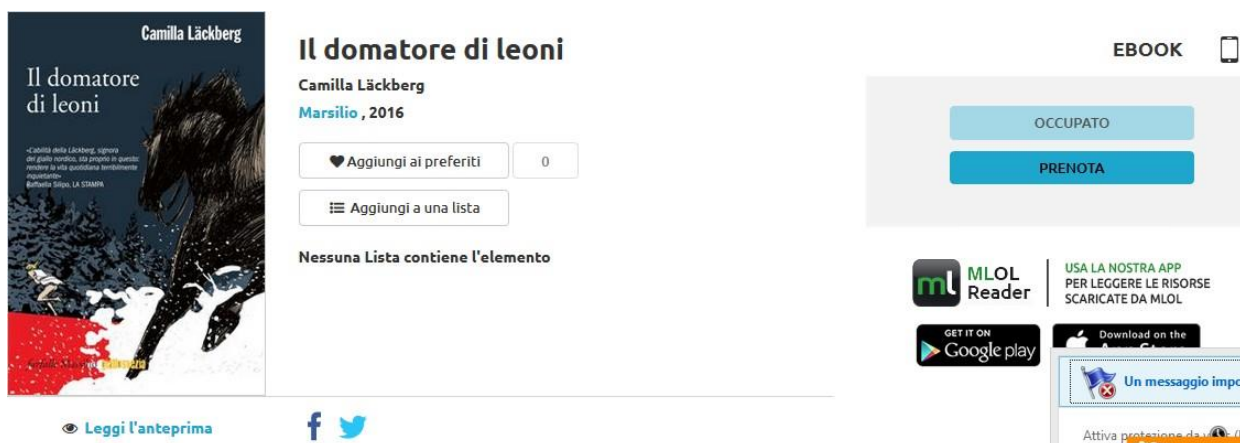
Camilla Läckberg

Il domatore di leoni

«Cabilità della Läckberg, signora del giallo nordico, sta proprio in questo: rendere la vita quotidiana terribilmente inquietante»
Raffaella Silipo, LA STAMPA

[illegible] Marsilio

Il domatore di leoni

Camilla Läckberg

Marsilio , 2016

Aggiungi ai preferiti

0

Aggiungi a una lista

Nessuna Lista contiene l'elemento

EBOOK

OCCUPATO

PRENOTA

ml MLOL Reader

USA LA NOSTRA APP PER LEGGERE LE RISORSE SCARICATE DA MLOL

GET IT ON Google play

Download on the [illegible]

Un messaggio impo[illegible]

Attiva protezione da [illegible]

Leggi l'anteprima